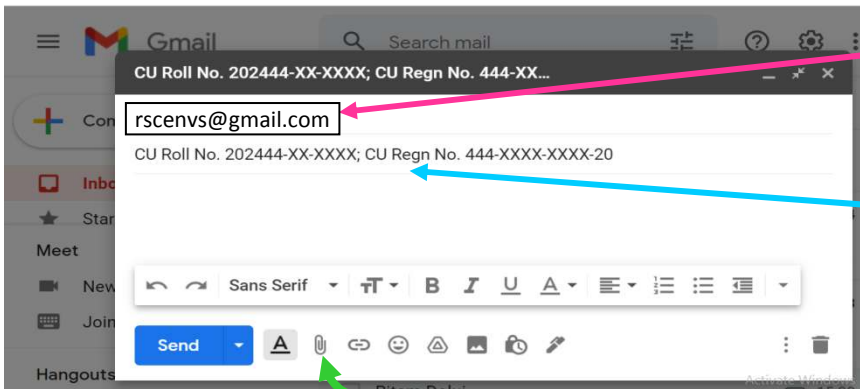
Gmail

Search mail

Con

Inbo

Star

Meet

New

Join

Hangouts

CU Roll No. 202444-XX-XXXX; CU Regn No. 444-XX...

rscenvs@gmail.com

CU Roll No. 202444-XX-XXXX; CU Regn No. 444-XXXX-XXXX-20

Sans Serif

Send

Activate Windows